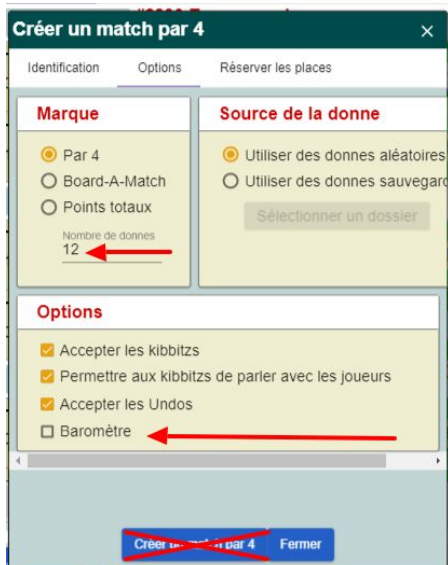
Créer un match par 4 ×

Identification Options Réserver les places

Marque

Par 4
Board-A-Match
Points totaux
Nombre de donnes
12

Source de la donne

Utiliser des donnes aléatoires
Utiliser des donnes sauvegard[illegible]
Sélectionner un dossier

Options

Accepter les kibbitzs
Permettre aux kibbitzs de parler avec les joueurs
Accepter les Undos
Baromètre

Créer un match par 4 Fermer